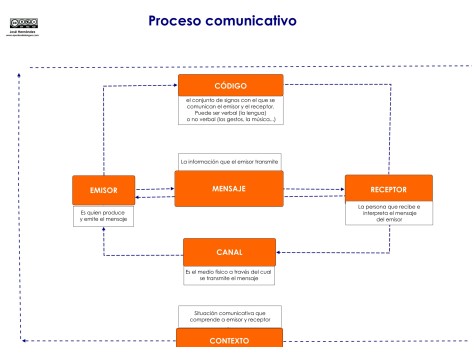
José Hernández
www.ejemplo

Proceso comunicativo

CÓDIGO

el conjunto de signos con el que se comunican el emisor y el receptor. Puede ser verbal (la lengua) o no verbal (los gestos, la música...)

La información que el emisor transmite

EMISOR

MENSAJE

RECEPTOR

Es quien produce y emite el mensaje

La persona que recibe e interpreta el mensaje del emisor

CANAL

Es el medio físico a través del cual se transmite el mensaje

Situación comunicativa que comprende a emisor y receptor

CONTEXTO